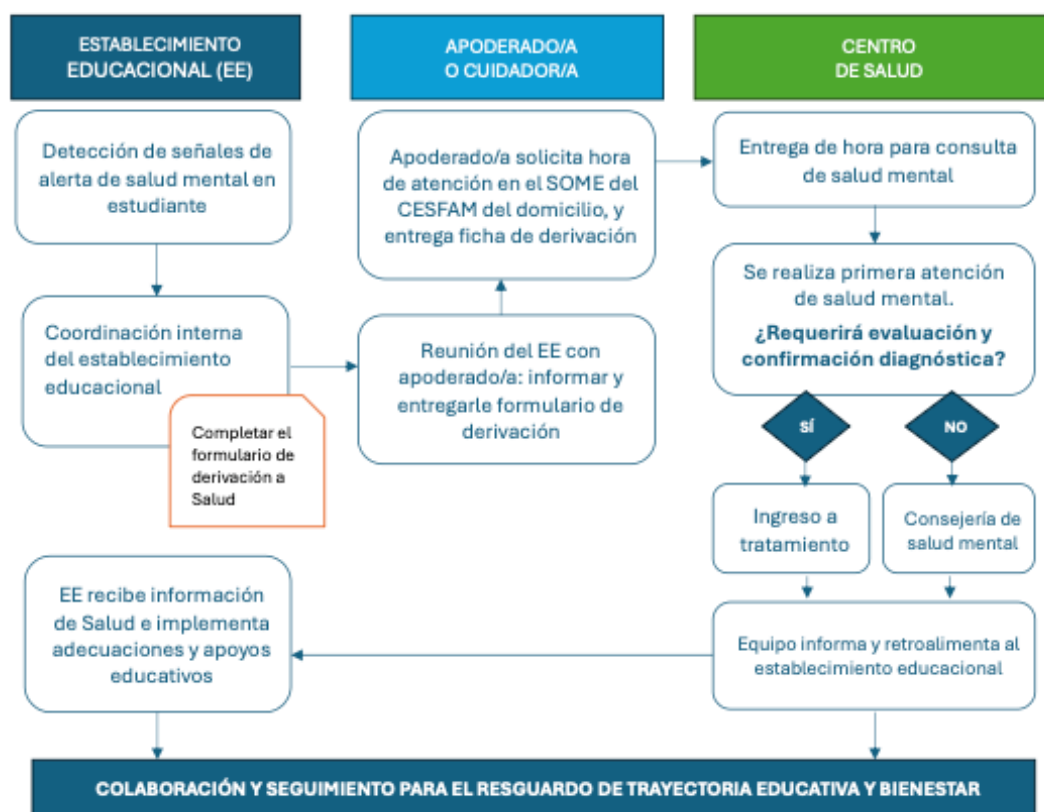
ESTABLECIMIENTO EDUCACIONAL (EE)

APODERADO/A O CUIDADOR/A

CENTRO DE SALUD

Detección de señales de alerta de salud mental en estudiante

Coordinación interna del establecimiento educacional

Completar el formulario de derivación a Salud

Reunión del EE con apoderado/a: informar y entregarle formulario de derivación

Apoderado/a solicita hora de atención en el SOME del CESFAM del domicilio, y entrega ficha de derivación

Entrega de hora para consulta de salud mental

Se realiza primera atención de salud mental.

¿Requerirá evaluación y confirmación diagnóstica?

SÍ

NO

Ingreso a tratamiento

Consejería de salud mental

Equipo informa y retroalimenta al establecimiento educacional

EE recibe información de Salud e implementa adecuaciones y apoyos educativos

COLABORACIÓN Y SEGUIMIENTO PARA EL RESGUARDO DE TRAYECTORIA EDUCATIVA Y BIENESTAR